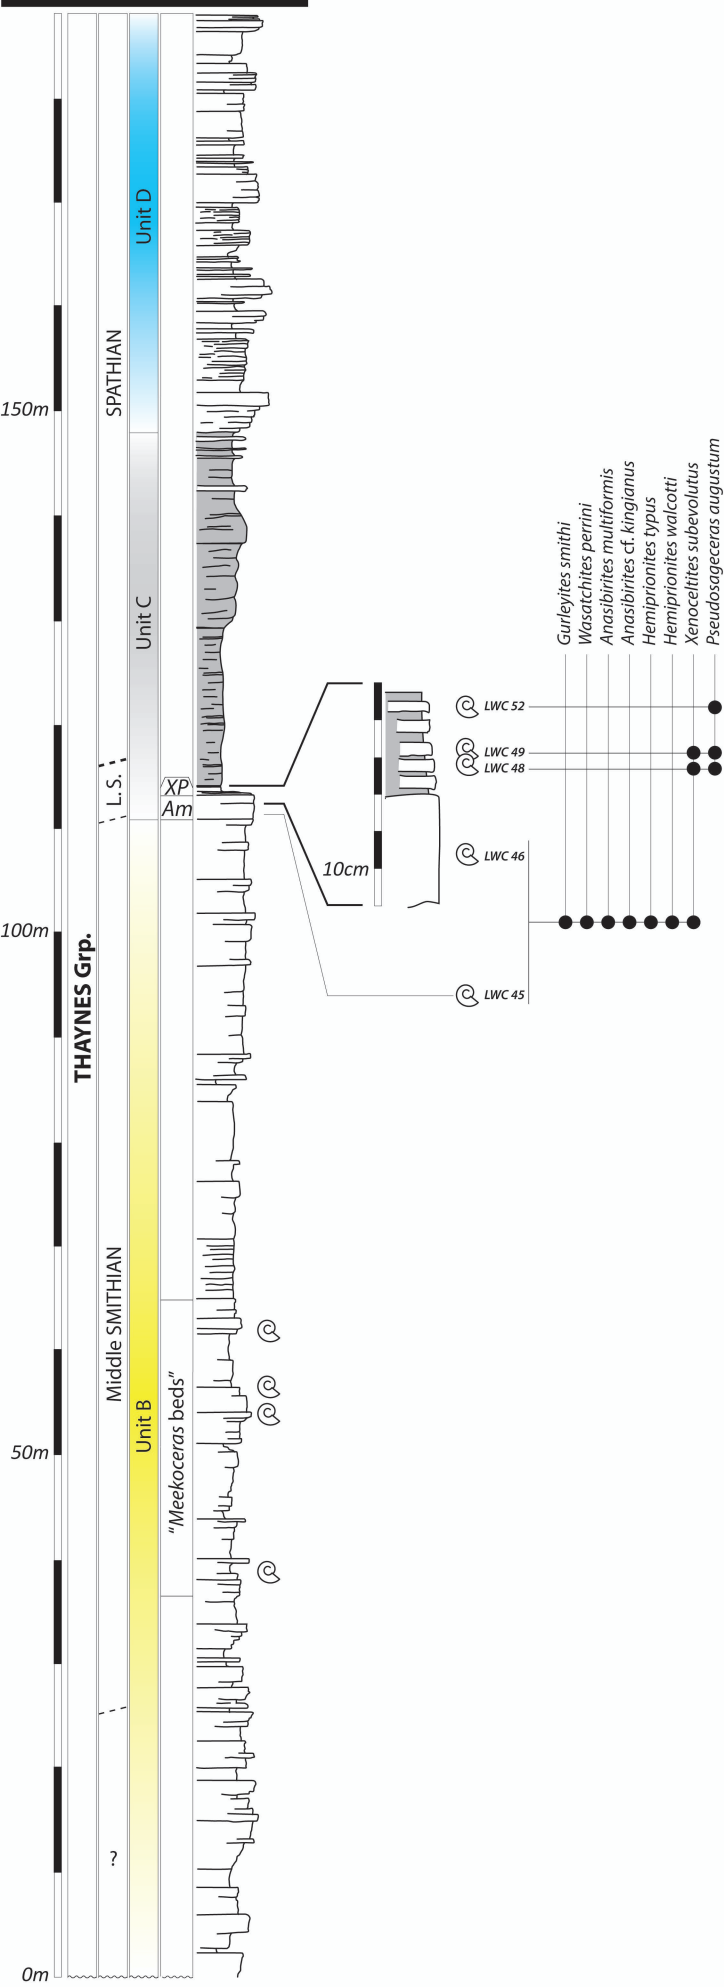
150m
100m
50m
0m

THAYNES Grp.

SPATHIAN
L. S.
Middle SMITHIAN
?

Unit D
Unit C
Unit B

XP
Am
"Meekoceras beds"

10cm

Gurleyites smithi
Wasatchites perrini
Anasibirites multiformis
Anasibirites cf. kingianus
Hemiprionites typus
Hemiprionites walcotti
Xenoceltites subevolutus
Pseudosageceras augustum

LWC 52
LWC 49
LWC 48
LWC 46
LWC 45